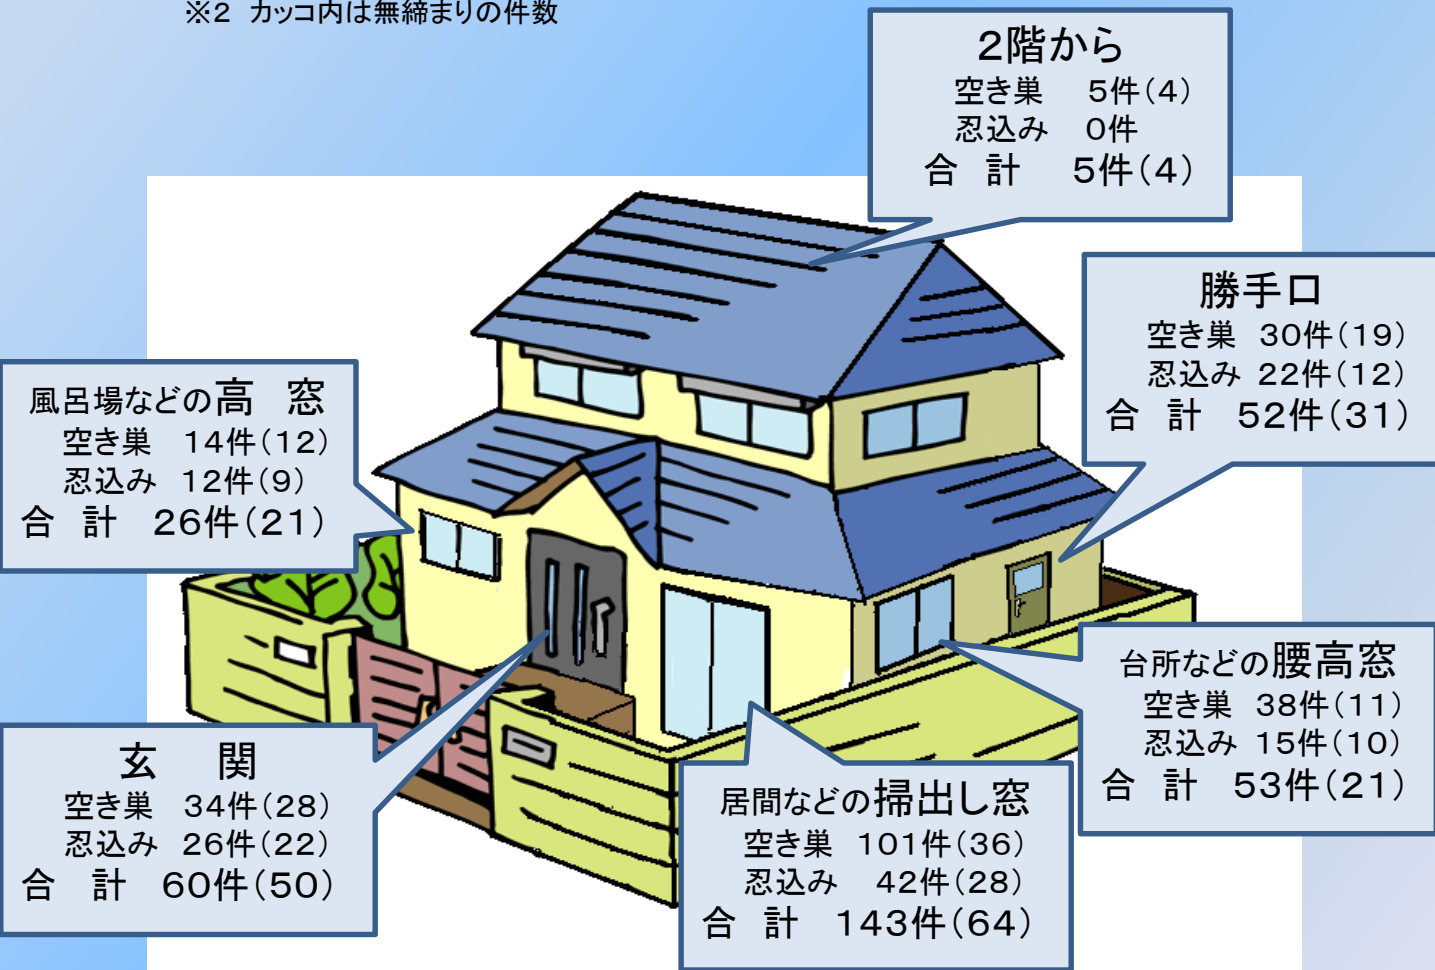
※2 カッコ内は無締まりの件数

2階から
空き巣 5件(4)
忍込み 0件
合 計 5件(4)

勝手口
空き巣 30件(19)
忍込み 22件(12)
合 計 52件(31)

風呂場などの高 窓
空き巣 14件(12)
忍込み 12件(9)
合 計 26件(21)

台所などの腰高窓
空き巣 38件(11)
忍込み 15件(10)
合 計 53件(21)

玄 関
空き巣 34件(28)
忍込み 26件(22)
合 計 60件(50)

居間などの掃出し窓
空き巣 101件(36)
忍込み 42件(28)
合 計 143件(64)